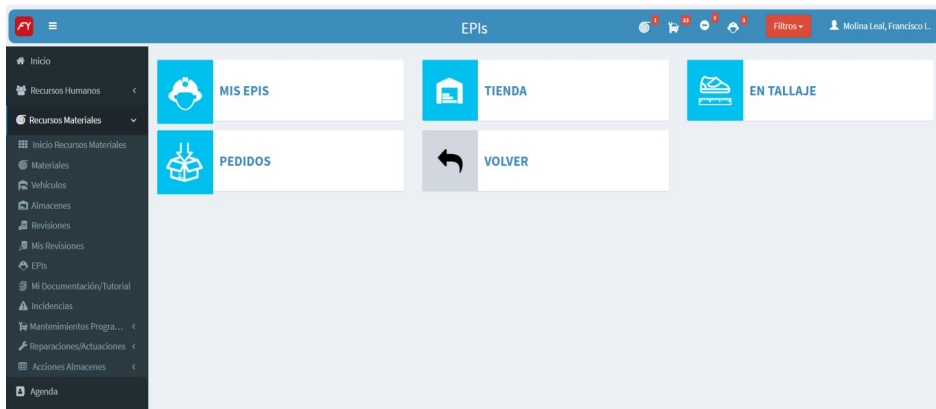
EPIs

1 23 7 3

Filtros

Molina Leal, Francisco I.

Inicio
Recursos Humanos
Recursos Materiales
Inicio Recursos Materiales
Materiales
Vehículos
Almacenes
Revisiones
Mis Revisiones
EPIs
Mi Documentación/Tutorial
Incidencias
Mantenimientos Progra...
Reparaciones/Actuaciones
Acciones Almacenes
Agenda

MIS EPIS
TIENDA
EN TALLAJE
PEDIDOS
VOLVER